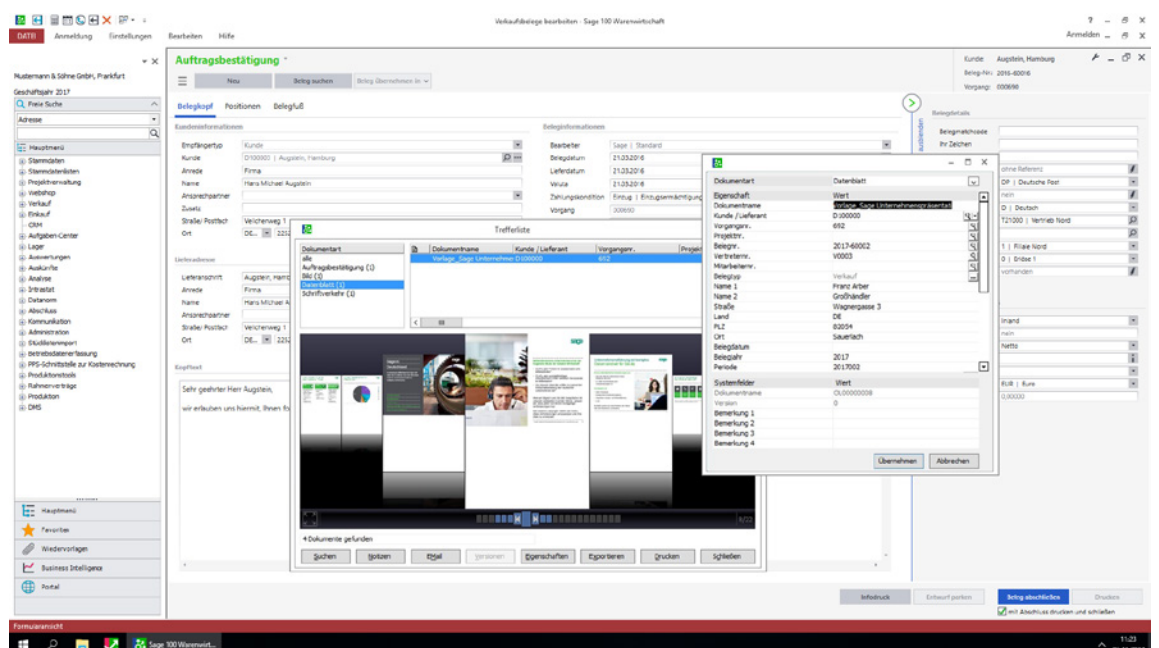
Verkaufsbelege bearbeiten - Sage 100 Warenwirtschaft

DATEI Anmeldung Einstellungen Bearbeiten Hilfe

Anmelden

Mustermann & Söhne GmbH, Frankfurt
Geschäftsjahr 2017
Freie Suche
Adresse

Hauptmenü
Stammdaten
Stammdatenlisten
Projektverwaltung
Webshop
Verkauf
Einkauf
CRM
Aufgaben-Center
Lager
Auswertungen
Auskünfte
Analyse
Intrastat
Datanorm
Abschluss
Kommunikation
Administration
Stücklistenimport
Betriebsdatenerfassung
PPS-Schnittstelle zur Kostenrechnung
Produktionstools
Rahmenverträge
Produktion
DMS

Hauptmenü
Favoriten
Wiedervorlagen
Business Intelligence
Portal

Auftragsbestätigung *
Neu | Beleg suchen | Beleg übernehmen in

Belegkopf | Positionen | Belegfuß

Kundeninformationen
Empfängertyp: Kunde
Kunde: D100000 | Augstein, Hamburg
Anrede: Firma
Name: Hans Michael Augstein
Ansprechpartner
Zusatz
Straße/ Postfach: Veilchenweg 1
Ort: DE...

Lieferadresse
Lieferanschrift: Augstein, Hamb
Anrede: Firma
Name: Hans Michael A
Ansprechpartner
Straße/ Postfach: Veilchenweg 1
Ort: DE...

Kopftext
Sehr geehrter Herr Augstein,
wir erlauben uns hiermit, Ihnen fo

Beleginformationen
Bearbeiter: Sage | Standard
Belegdatum: 21.03.2016
Lieferdatum: 21.03.2016
Valuta: 21.03.2016
Zahlungskondition: Einzug | Einzugsermächtigung
Vorgang: 300650

Trefferliste
Dokumentart
alle
Auftragsbestätigung (1)
BAU (1)
Datenblatt (1)
Schriftverkehr (1)

Dokumentname | Kunde / Lieferant | Vorgangsnr. | Projekt
Vorlage_Sage Unternehmer | D100000 | 692

4 Dokumente gefunden
Suchen | Notizen | EMail | Versionen | Eigenschaften | Exportieren | Drucken | Schließen

Dokumentart: Datenblatt
| Eigenschaft | Wert |
|---|---|
| Dokumentname | Vorlage_Sage Unternehmerpräsentat |
| Kunde / Lieferant | D100000 |
| Vorgangsnr. | 692 |
| Projektnr. | |
| Belegnr. | 2017-60002 |
| Vertreternr. | V0003 |
| Mitarbeiternr. | |
| Belegtyp | Verkauf |
| Name 1 | Franz Arber |
| Name 2 | Großhändler |
| Straße | Wagnergasse 3 |
| Land | DE |
| PLZ | 82054 |
| Ort | Sauerlach |
| Belegdatum | |
| Belegjahr | 2017 |
| Periode | 2017003 |

| Systemfelder | Wert |
|---|---|
| Dokumentname | DL00000008 |
| Version | 0 |
| Bemerkung 1 | |
| Bemerkung 2 | |
| Bemerkung 3 | |
| Bemerkung 4 | |

Übernehmen | Abbrechen

Kunde: Augstein, Hamburg
Beleg-Nr.: 2016-60016
Vorgang: 300690
Belegdetails
Belegmatchcode
Ihr Zeichen
ohne Referenz
DP | Deutsche Post
nein
D | Deutsch
T21000 | Vertrieb Nord
1 | Filiale Nord
0 | Ebene 1
vorhanden
Inland
nein
Netto
EUR | Euro
0,00000

Infodruck | Entwurf parken | Beleg abschließen | Drucken
mit Abschluss drucken und schließen

Formularansicht
Sage 100 Warenwirt...
11:23